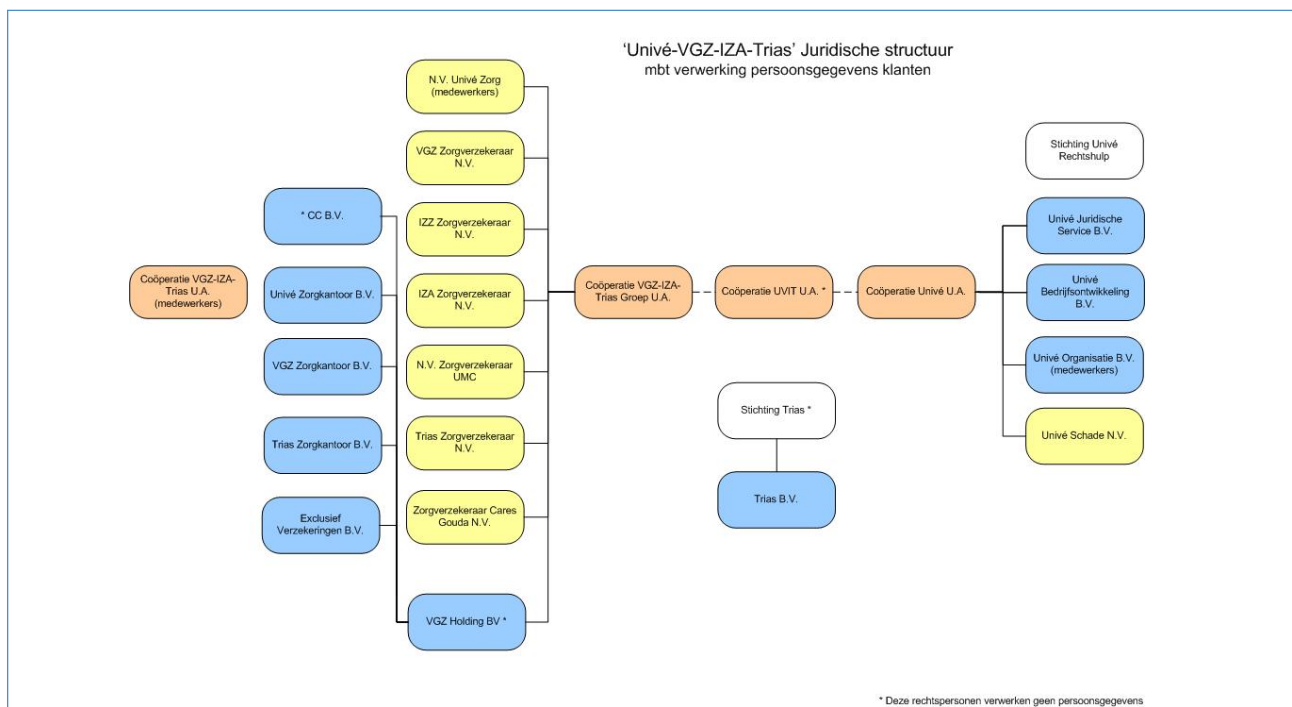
'Univé-VGZ-IZA-Trias' Juridische structuur
mbt verwerking persoonsgegevens klanten

N.V. Univé Zorg (medewerkers)

VGZ Zorgverzekeraar N.V.

IZZ Zorgverzekeraar N.V.

IZA Zorgverzekeraar N.V.

N.V. Zorgverzekeraar UMC

Trias Zorgverzekeraar N.V.

Zorgverzekeraar Cares Gouda N.V.

VGZ Holding BV *

* CC B.V.

Univé Zorgkantoor B.V.

VGZ Zorgkantoor B.V.

Trias Zorgkantoor B.V.

Exclusief Verzekeringen B.V.

Coöperatie VGZ-IZA-Trias U.A. (medewerkers)

Coöperatie VGZ-IZA-Trias Groep U.A.

Coöperatie UVIT U.A. *

Coöperatie Univé U.A.

Stichting Univé Rechtshulp

Univé Juridische Service B.V.

Univé Bedrijfsontwikkeling B.V.

Univé Organisatie B.V. (medewerkers)

Univé Schade N.V.

Stichting Trias *

Trias B.V.

* Deze rechtspersonen verwerken geen persoonsgegevens